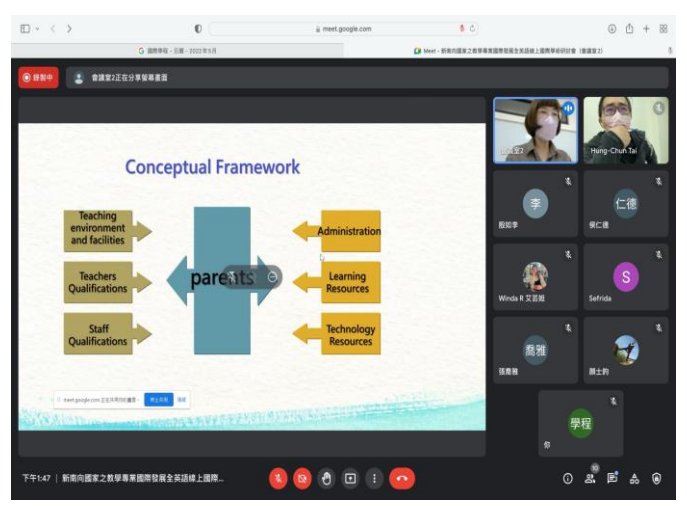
meet.google.com

G 國際學程 - 三單 - 2022年5月

Meet - 新南向國家之教學專業國際發展全英語線上國際學術研討會 (會議室2)

錄製中

會議室2正在分享螢幕畫面

Conceptual Framework

Teaching environment and facilities

Teachers Qualifications

Staff Qualifications

parents

Administration

Learning Resources

Technology Resources

meet.google.com 正在共用你的畫面。 停止共用 隱藏

會議室2

Hung-Chun Tai

李

殷如李

仁德

侯仁德

Winda R 艾芸如

S

Sefrida

喬雅

張喬雅

顏士鈞

學程

你

下午1:47 | 新南向國家之教學專業國際發展全英語線上國際...

10